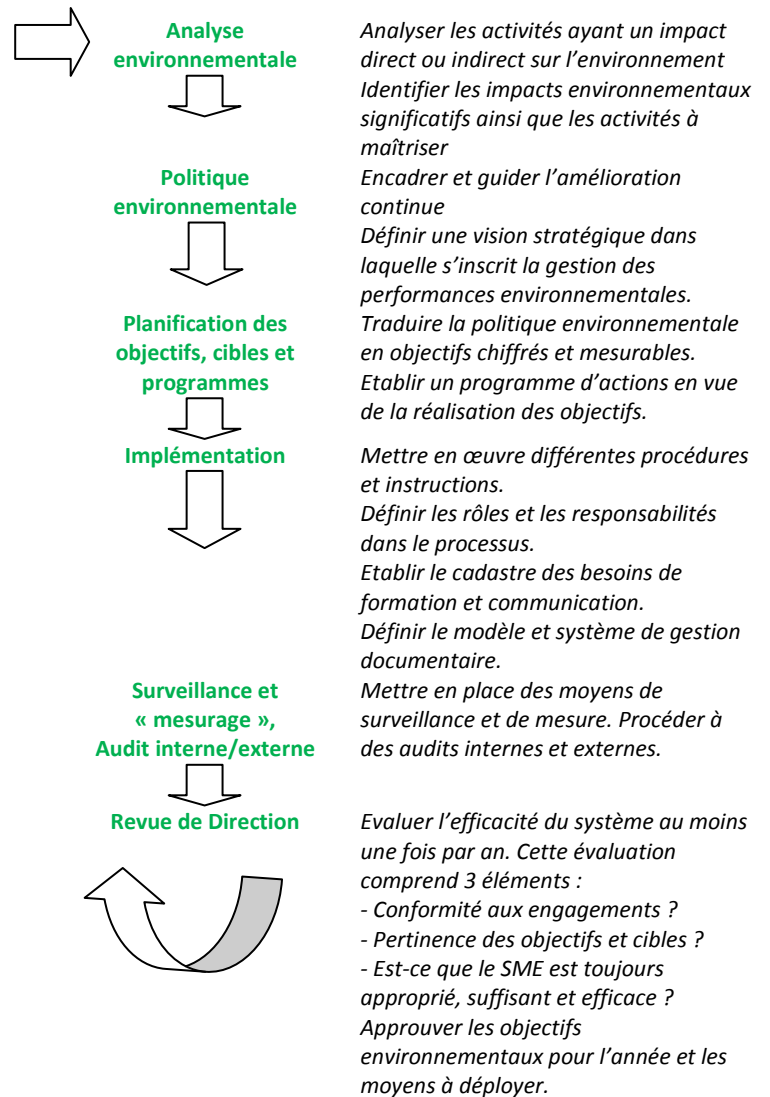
Analyse environnementale

Analyser les activités ayant un impact direct ou indirect sur l'environnement
Identifier les impacts environnementaux significatifs ainsi que les activités à maîtriser

Politique environnementale

Encadrer et guider l'amélioration continue
Définir une vision stratégique dans laquelle s'inscrit la gestion des performances environnementales.

Planification des objectifs, cibles et programmes

Traduire la politique environnementale en objectifs chiffrés et mesurables.
Etablir un programme d'actions en vue de la réalisation des objectifs.

Implémentation

Mettre en œuvre différentes procédures et instructions.
Définir les rôles et les responsabilités dans le processus.
Etablir le cadastre des besoins de formation et communication.
Définir le modèle et système de gestion documentaire.

Surveillance et « mesurage », Audit interne/externe

Mettre en place des moyens de surveillance et de mesure. Procéder à des audits internes et externes.

Revue de Direction

Evaluer l'efficacité du système au moins une fois par an. Cette évaluation comprend 3 éléments :
- Conformité aux engagements ?
- Pertinence des objectifs et cibles ?
- Est-ce que le SME est toujours approprié, suffisant et efficace ?
Approuver les objectifs environnementaux pour l'année et les moyens à déployer.